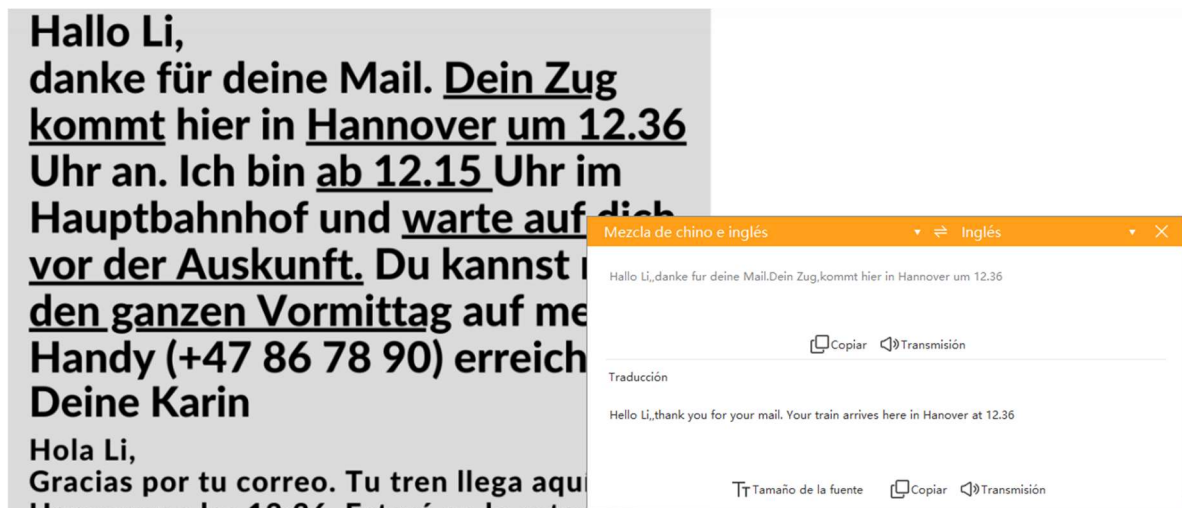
Hallo Li,
danke für deine Mail. Dein Zug kommt hier in Hannover um 12.36 Uhr an. Ich bin ab 12.15 Uhr im Hauptbahnhof und warte auf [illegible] vor der Auskunft. Du kannst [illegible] den ganzen Vormittag auf me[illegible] Handy (+47 86 78 90) erreich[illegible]
Deine Karin

Hola Li,
Gracias por tu correo. Tu tren llega aqu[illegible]

Mezcla de chino e inglés ⇌ Inglés ✕

Hallo Li,,danke fur deine Mail.Dein Zug,kommt hier in Hannover um 12.36

Copiar Transmisión

Traducción

Hello Li,,thank you for your mail. Your train arrives here in Hanover at 12.36

Tamaño de la fuente Copiar Transmisión